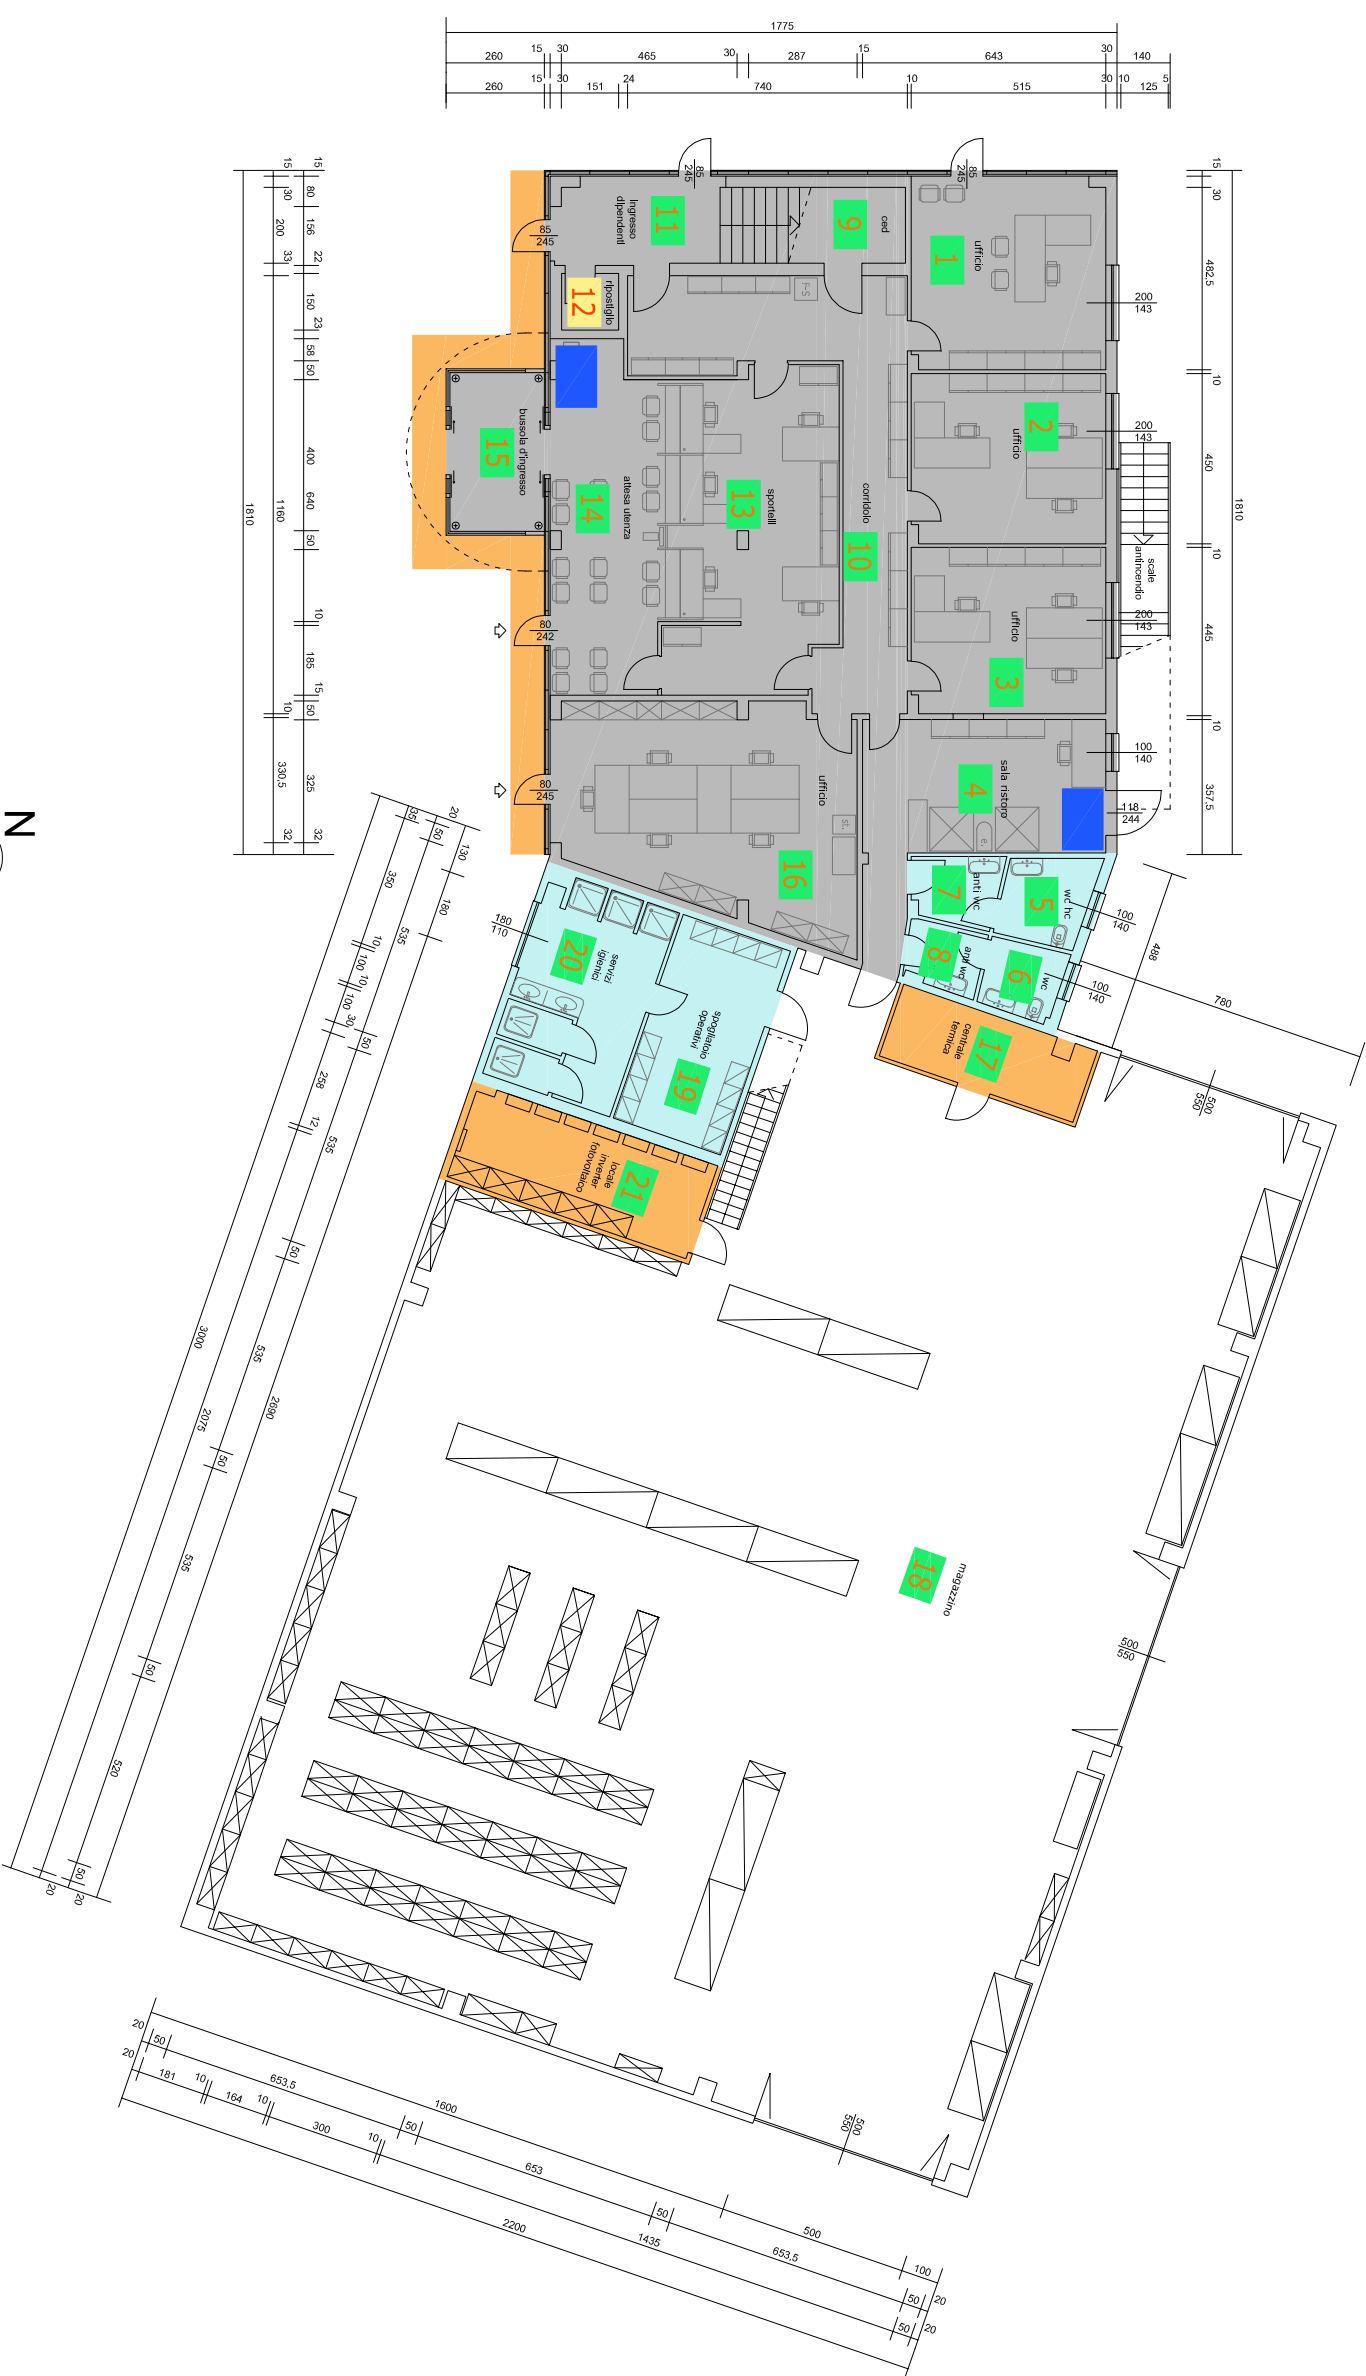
1775

260 15 30 465 30 287 15 643 30 140

260 15 30 151 24 740 10 515 30 10 125 5

15 30 200 33 1810 10 330,5 32

15 80 156 22 150 23 58 50 400 1160 640 50 10 185 15 50 325 32

15 30 482,5 10 450 1810 10 445 10 357,5

85 245

85 245

85 245

11 ingresso dipendenti

9 ced

1 ufficio

200 143

12 ripostiglio

2 ufficio

200 143

15 bussola d'ingresso

14 attesa utenza

13 sportelli

10 corridoio

scale antincendio

3 ufficio

200 143

80 242

80 245

16 ufficio

4 sala ristoro

100 140

118 244

N

7 anti wc

5 wc hc

100 140

8 anti wc

6 wc

100 140

488

780

180 110

20 servizi igienici

19 spogliatoio operativi

17 centrale termica

500 550

21 locale inverter fotovoltaico

35 50 20 130 350 180 535 10 100 10 100 30 50 258 12 535 50 3000 535 2075 2690 50 535 50 520 20 50 20

18 magazzino

500 550

500 550

20 50 20 181 10 164 10 653,5 1600 300 10 50 653 50 2200 1435 500 653,5 100 50 20 50 20